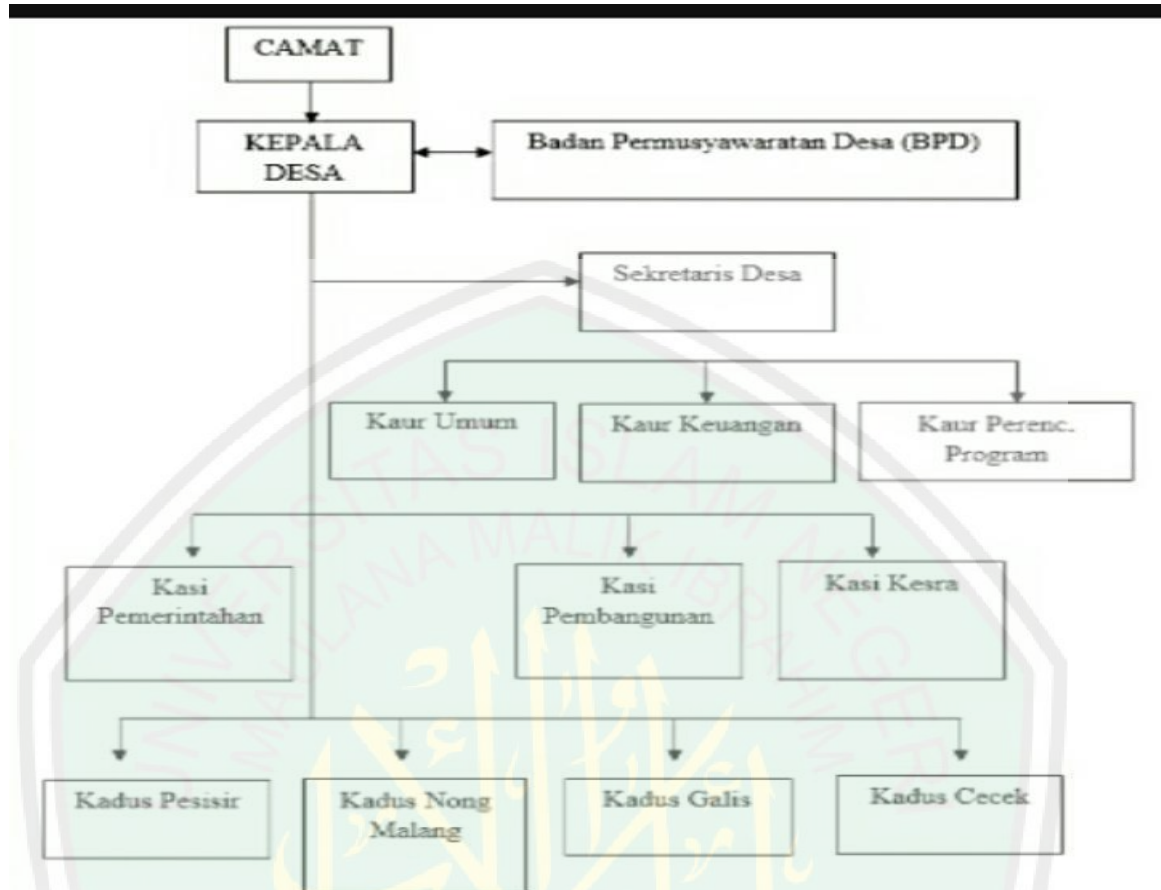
CAMAT

KEPALA DESA

Badan Permusyawaratan Desa (BPD)

Sekretaris Desa

Kaur Umum

Kaur Keuangan

Kaur Perenc. Program

Kasi Pemerintahan

Kasi Pembangunan

Kasi Kesra

Kadus Pesisir

Kadus Nong Malang

Kadus Galis

Kadus Cecek

UNIVERSITAS ISLAM NEGERI MAULANA MALIK IBRAHIM